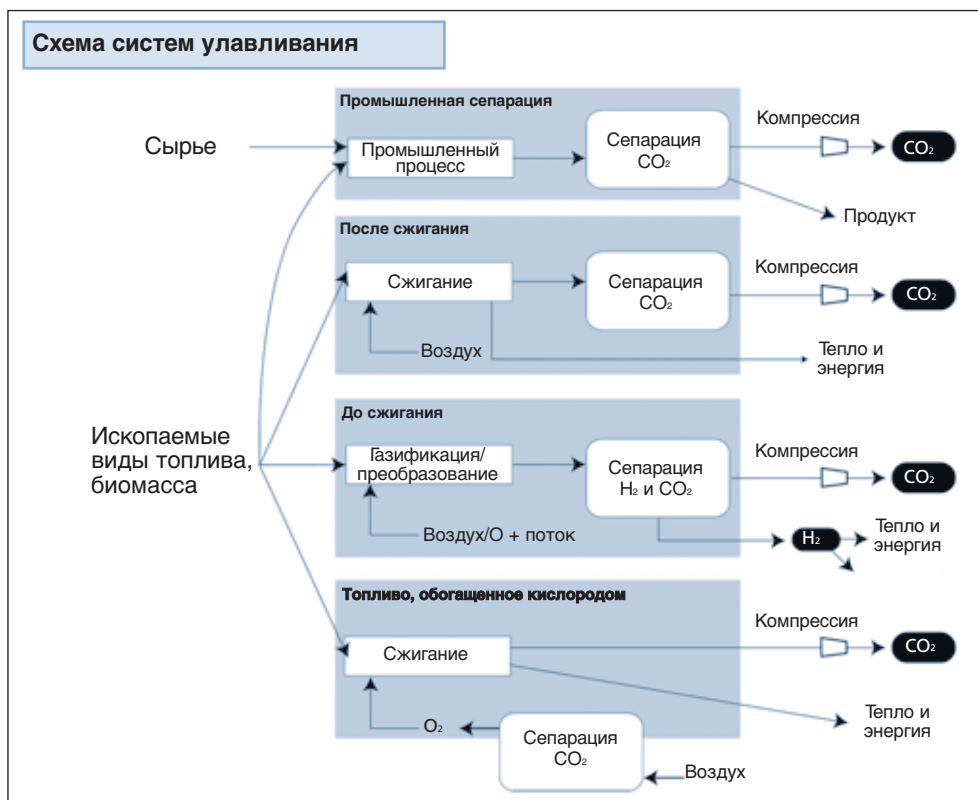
Схема систем улавливания

Промышленная сепарация

Сырье

Промышленный процесс

Сепарация $CO_2$

Компрессия

$CO_2$

Продукт

После сжигания

Сжигание

Сепарация $CO_2$

Компрессия

$CO_2$

Воздух

Тепло и энергия

До сжигания

Ископаемые виды топлива, биомасса

Газификация/ преобразование

Сепарация $H_2$ и $CO_2$

Компрессия

$CO_2$

Воздух/O + поток

$H_2$

Тепло и энергия

Топливо, обогащенное кислородом

Сжигание

Компрессия

$CO_2$

$O_2$

Сепарация $CO_2$

Тепло и энергия

Воздух